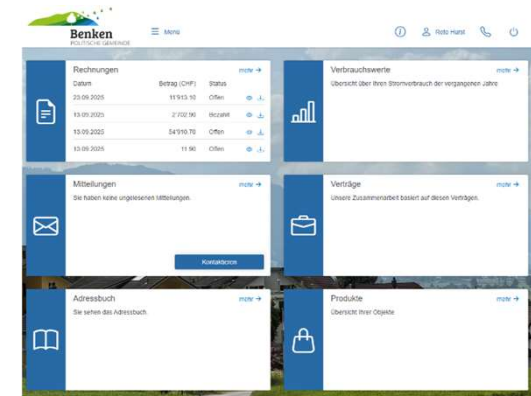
Benken
POLITISCHE GEMEINDE

Menu

Rolf Hurst

Rechnungen
mehr →

| Datum | Betrag (CHF) | Status |
|---|---|---|
| 23.09.2025 | 11'913.10 | Offen |
| 13.09.2025 | 2'702.90 | Bezahlt |
| 13.09.2025 | 54'510.70 | Offen |
| 13.09.2025 | 11.90 | Offen |

Verbrauchswerte
mehr →
Übersicht über Ihren Stromverbrauch der vergangenen Jahre

Mitteilungen
mehr →
Sie haben keine ungelesenen Mitteilungen.

Kontaktieren

Verträge
mehr →
Unsere Zusammenarbeit basiert auf diesen Verträgen.

Adressbuch
mehr →
Sie sehen das Adressbuch.

Produkte
mehr →
Übersicht Ihrer Objekte